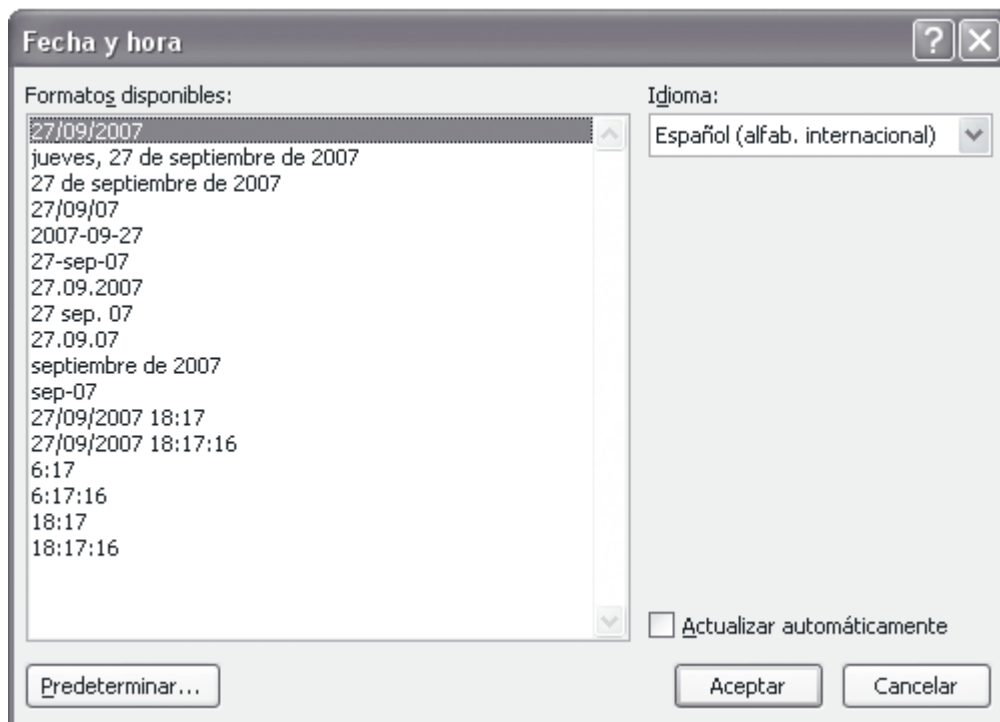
Fecha y hora

?

Formatos disponibles:

27/09/2007
jueves, 27 de septiembre de 2007
27 de septiembre de 2007
27/09/07
2007-09-27
27-sep-07
27.09.2007
27 sep. 07
27.09.07
septiembre de 2007
sep-07
27/09/2007 18:17
27/09/2007 18:17:16
6:17
6:17:16
18:17
18:17:16

Idioma:

Español (alfab. internacional)

Actualizar automáticamente

Predeterminar...

Aceptar

Cancelar